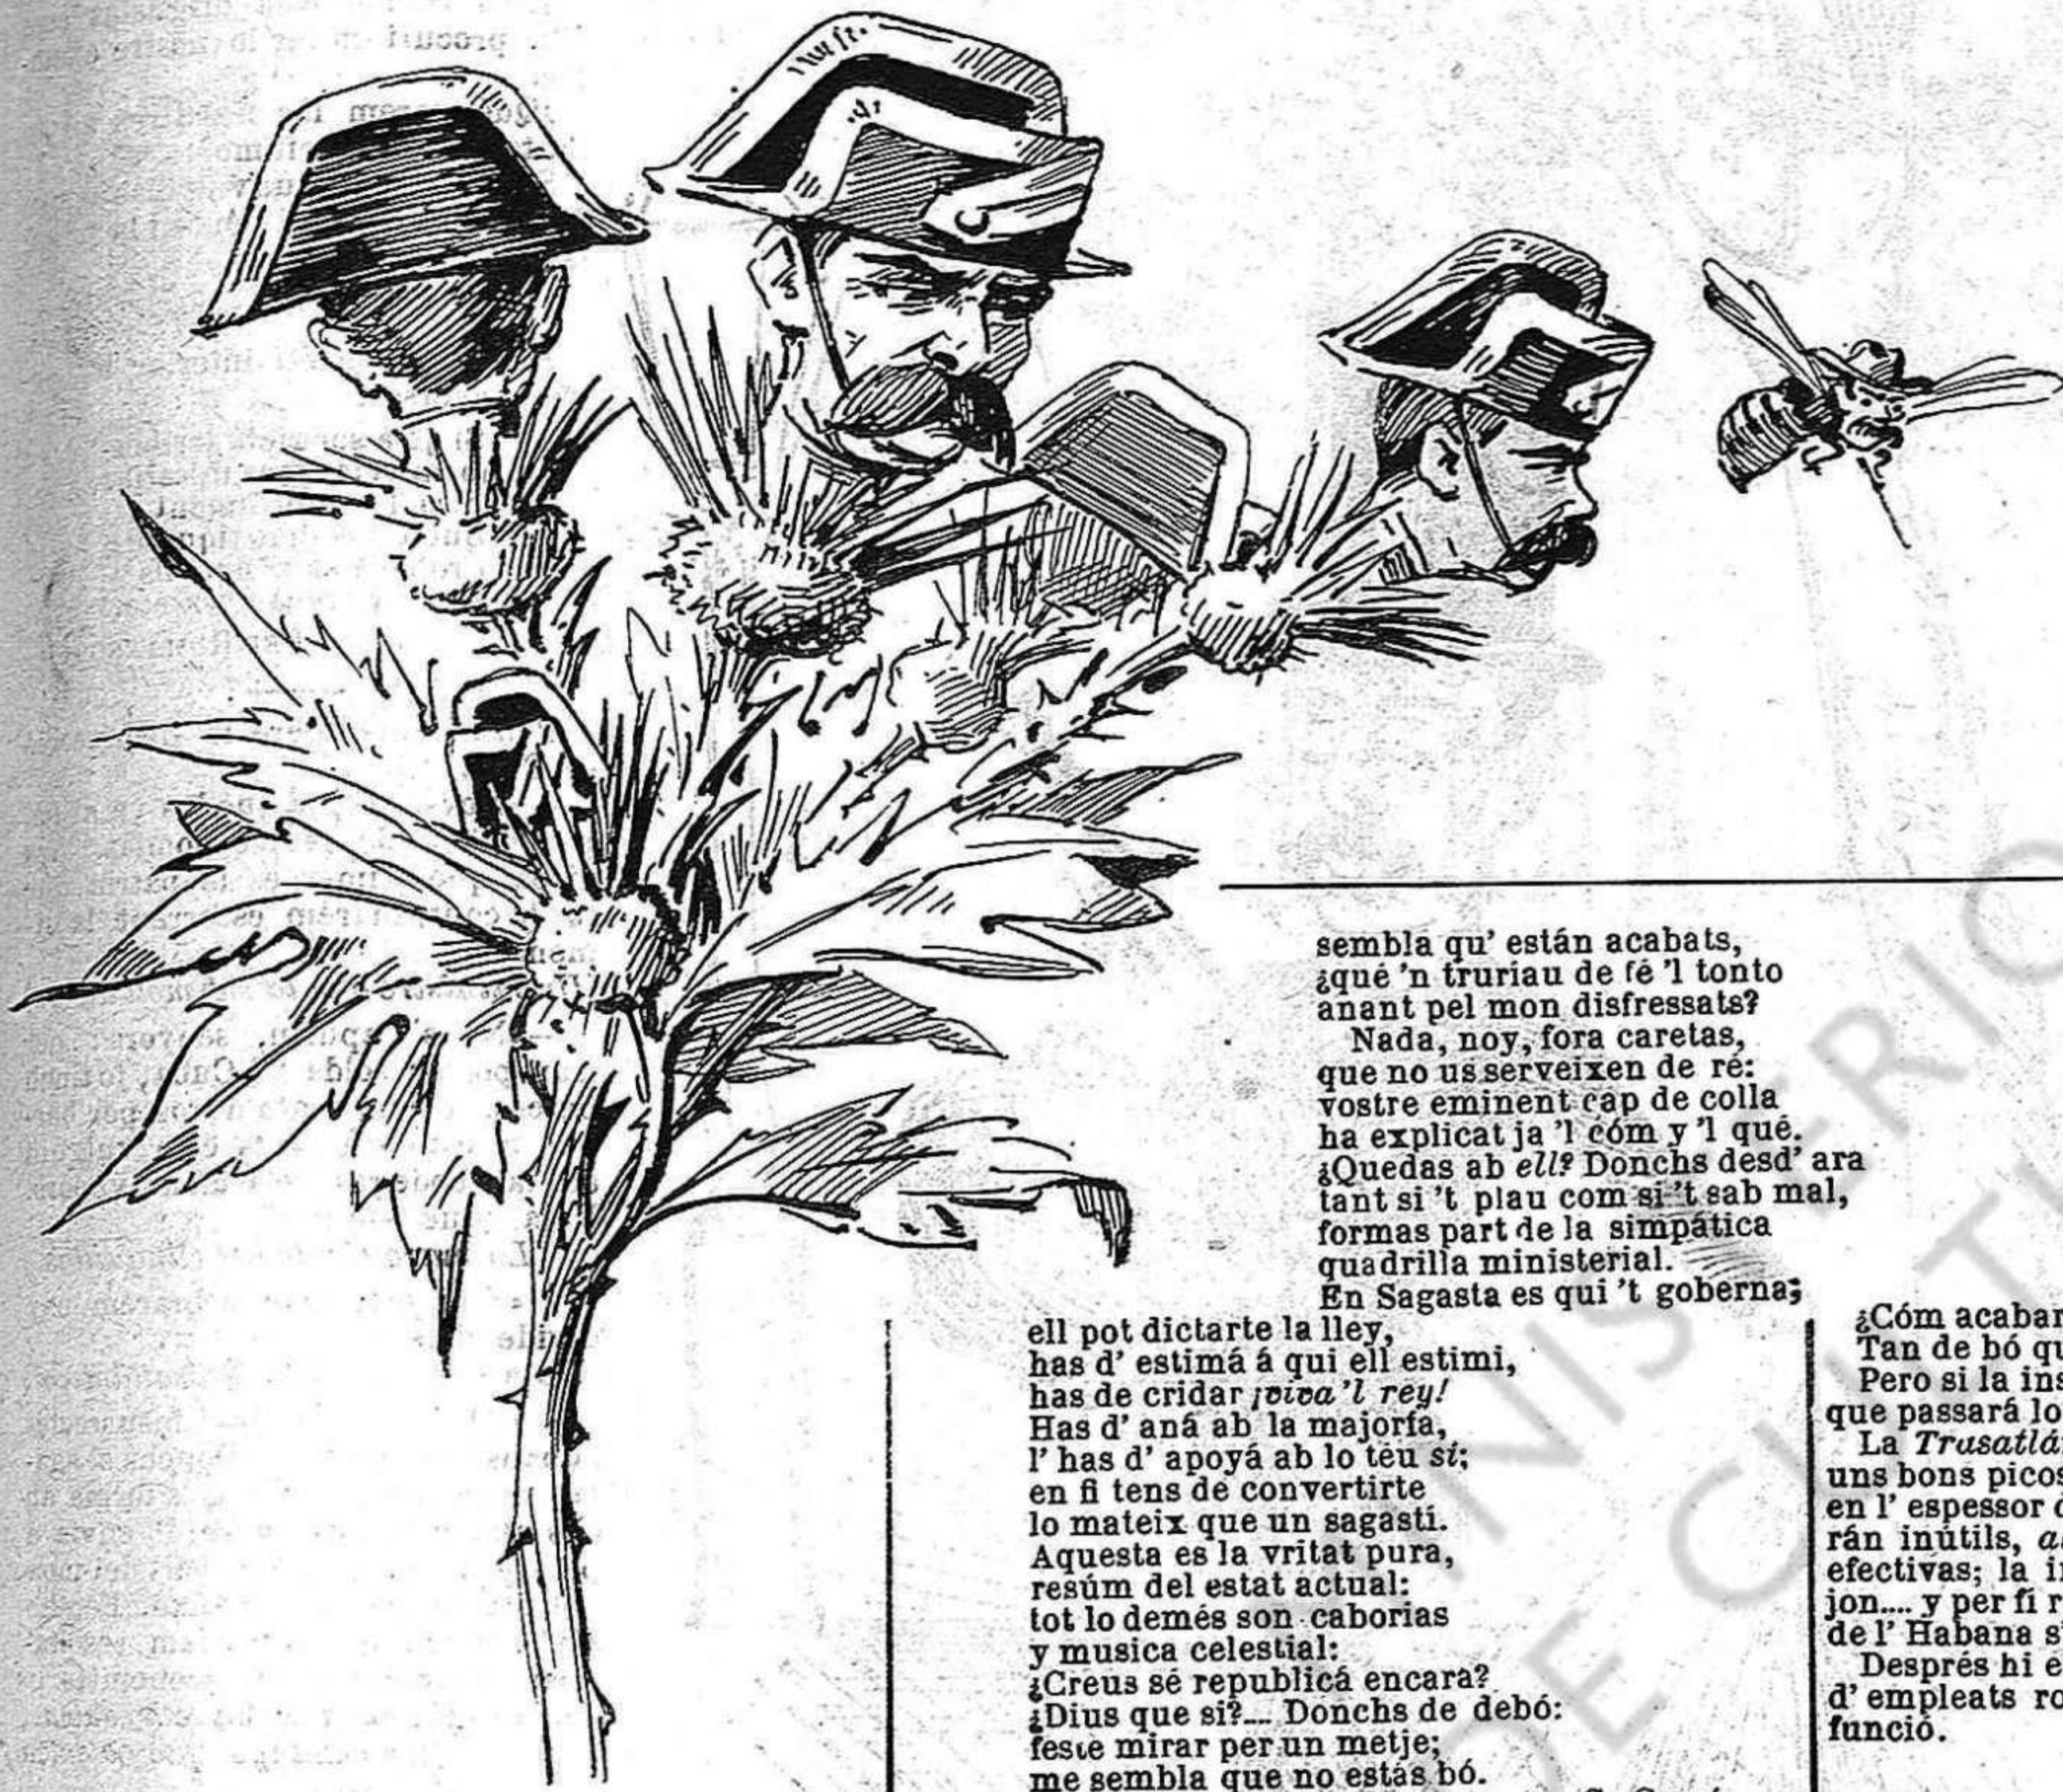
sembla qu' están acabats,
¿qué 'n truriau de fé 'l tonto
anant pel mon disfressats?
Nada, noy, fora caretas,
que no us serveixen de ré:
vostre eminent cap de colla
ha explicat ja 'l cóm y 'l qué.
¿Quedas ab *ell*? Donchs desd' ara
tant si 't plau com si 't sab mal,
formas part de la simpática
quadrilla ministerial.
En Sagasta es qui 't goberna;
ell pot dictarte la lley,
has d' estimá á qui ell estimi,
has de cridar *¡viva 'l rey!*
Has d' aná ab la majoría,
l' has d' apoyá ab lo teu *sí*;
en fi tens de convertirte
lo mateix que un sagastí.
Aquesta es la vritat pura,
resúm del estat actual:
tot lo demés son caborias
y musica celestial:
¿Creus sé republicá encara?
¿Dius que sí?... Donchs de debó:
feste mirar per un metje;
me sembla que no estás bó.

¿Cóm acabar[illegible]
Tan de bó qu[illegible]
Pero si la ins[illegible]
que passará lo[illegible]
La *Trasatlá*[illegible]
uns bons picos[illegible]
en l' espessor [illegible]
rán inútils, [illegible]
efectivas; la i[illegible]
jon.... y per fi r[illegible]
de l' Habana s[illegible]
Després hi e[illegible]
d' empleats ro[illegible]
funció.